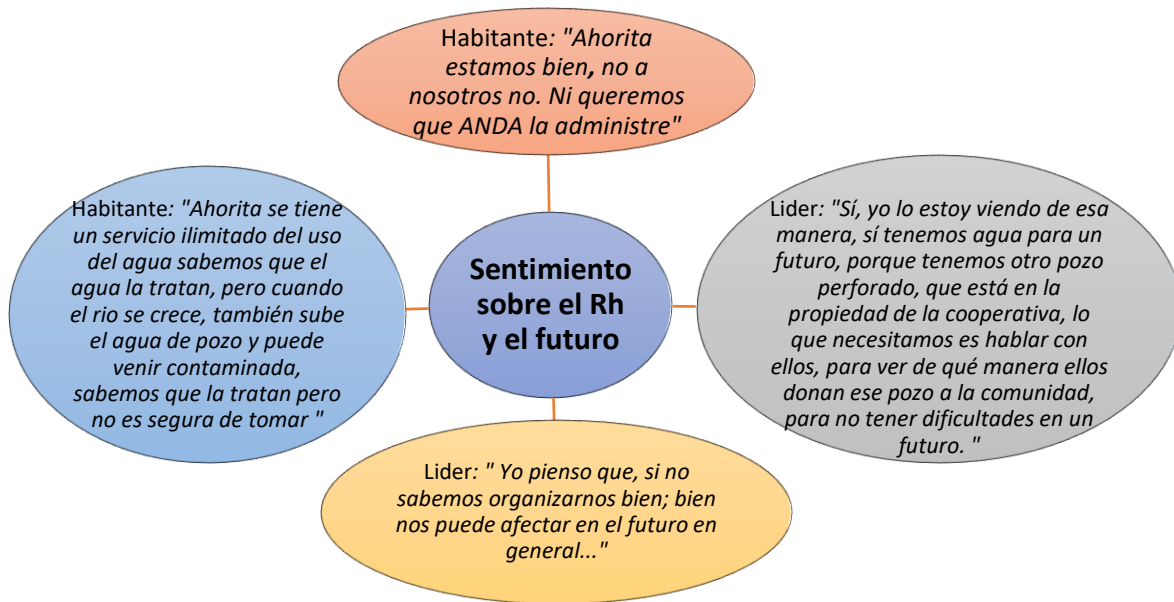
Habitante: "Ahorita estamos bien, no a nosotros no. Ni queremos que ANDA la administre"

Habitante: "Ahorita se tiene un servicio ilimitado del uso del agua sabemos que el agua la tratan, pero cuando el rio se crece, también sube el agua de pozo y puede venir contaminada, sabemos que la tratan pero no es segura de tomar "

Sentimiento sobre el Rh y el futuro

Lider: "Sí, yo lo estoy viendo de esa manera, sí tenemos agua para un futuro, porque tenemos otro pozo perforado, que está en la propiedad de la cooperativa, lo que necesitamos es hablar con ellos, para ver de qué manera ellos donan ese pozo a la comunidad, para no tener dificultades en un futuro. "

Lider: " Yo pienso que, si no sabemos organizarnos bien; bien nos puede afectar en el futuro en general..."